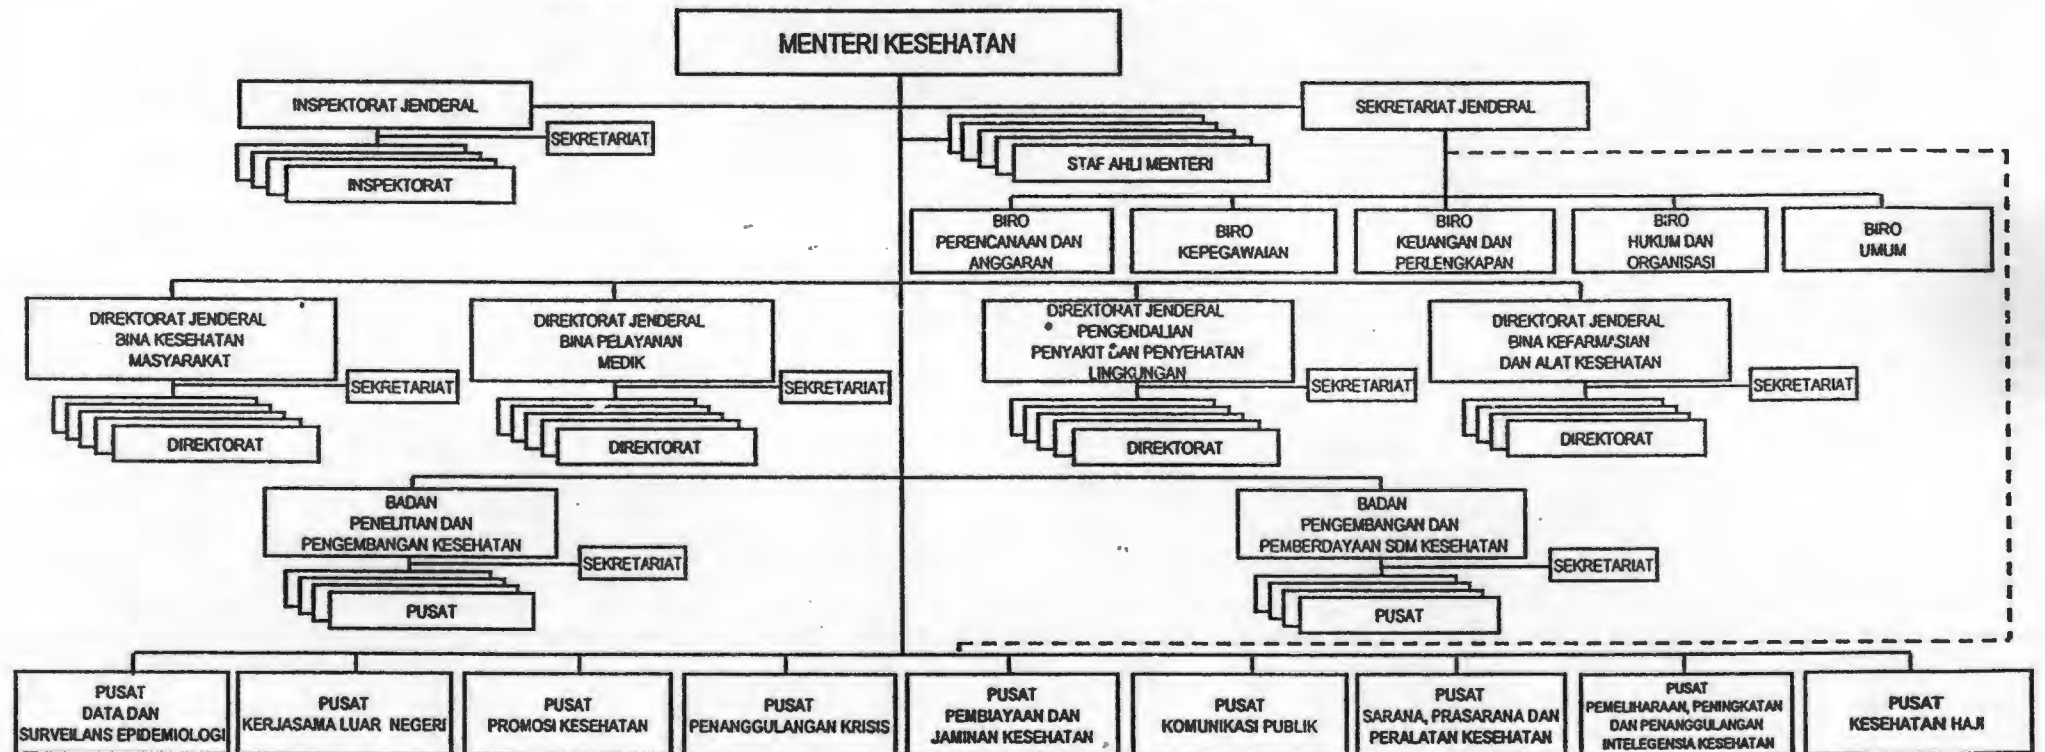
MENTERI KESEHATAN

INSPEKTORAT JENDERAL

SEKRETARIAT

INSPEKTORAT

SEKRETARIAT JENDERAL

STAF AHLI MENTERI

BIRO PERENCANAAN DAN ANGGARAN

BIRO KEPEGAWAIAN

BIRO KEUANGAN DAN PERLENGKAPAN

BIRO HUKUM DAN ORGANISASI

BIRO UMUM

DIREKTORAT JENDERAL BINA KESEHATAN MASYARAKAT

SEKRETARIAT

DIREKTORAT

DIREKTORAT JENDERAL BINA PELAYANAN MEDIK

SEKRETARIAT

DIREKTORAT

DIREKTORAT JENDERAL PENGENDALIAN PENYAKIT DAN PENYEHATAN LINGKUNGAN

SEKRETARIAT

DIREKTORAT

DIREKTORAT JENDERAL BINA KEFARMASIAN DAN ALAT KESEHATAN

SEKRETARIAT

DIREKTORAT

BADAN PENELITIAN DAN PENGEMBANGAN KESEHATAN

SEKRETARIAT

PUSAT

BADAN PENGEMBANGAN DAN PEMBERDAYAAN SDM KESEHATAN

SEKRETARIAT

PUSAT

PUSAT DATA DAN SURVEILANS EPIDEMIOLOGI

PUSAT KERJASAMA LUAR NEGERI

PUSAT PROMOSI KESEHATAN

PUSAT PENANGGULANGAN KRISIS

PUSAT PEMBIAYAAN DAN JAMINAN KESEHATAN

PUSAT KOMUNIKASI PUBLIK

PUSAT SARANA, PRASARANA DAN PERALATAN KESEHATAN

PUSAT PEMELIHARAAN, PENINGKATAN DAN PENANGGULANGAN INTELEGENSIA KESEHATAN

PUSAT KESEHATAN HAJI